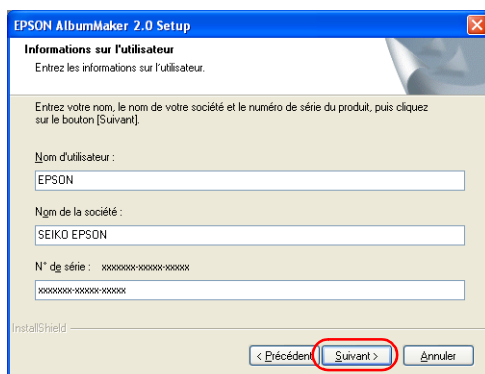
EPSON AlbumMaker 2.0 Setup

Informations sur l'utilisateur

Entrez les informations sur l'utilisateur.

Entrez votre nom, le nom de votre société et le numéro de série du produit, puis cliquez sur le bouton [Suivant].

Nom d'utilisateur :

EPSON

Nom de la société :

SEIKO EPSON

N° de série : xxxxxxx-xxxxx-xxxxx

xxxxxxx-xxxxx-xxxxx

InstallShield

< Précédent

Suivant >

Annuler